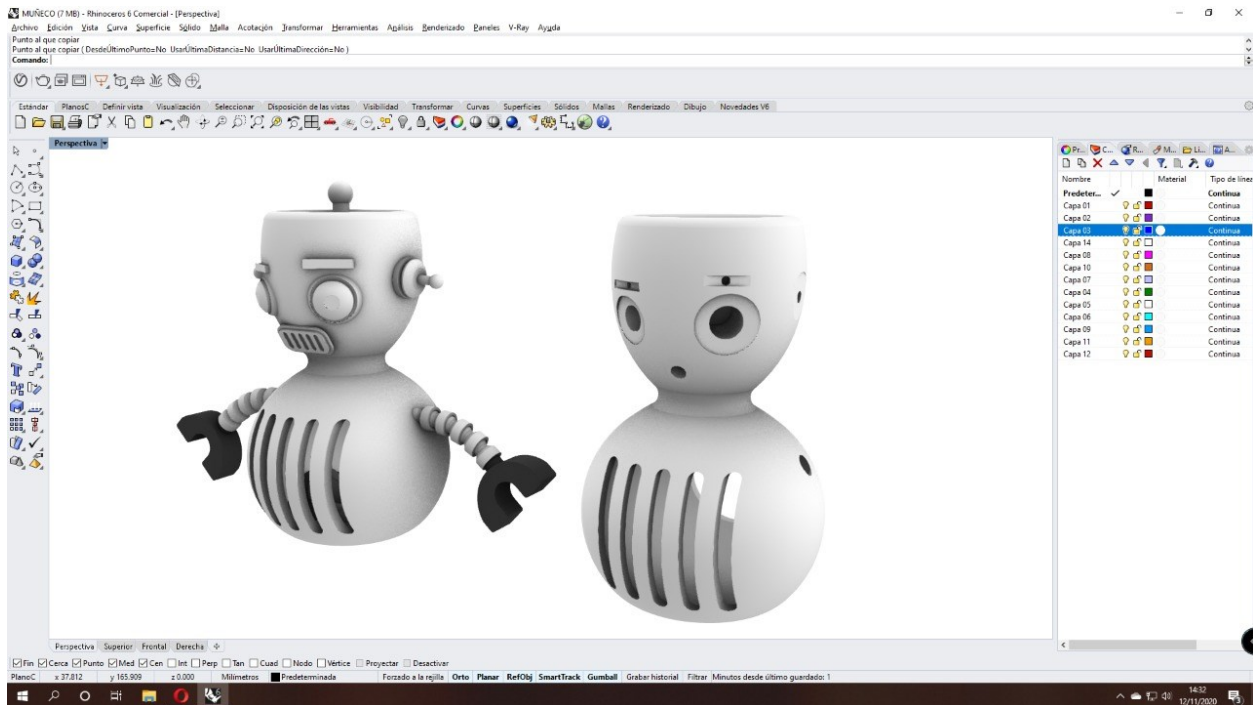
MUÑECO (7 MB) - Rhinoceros 6 Comercial - [Perspectiva]

Archivo Edición Vista Curva Superficie Sólido Malla Acotación Transformar Herramientas Análisis Renderizado Paneles V-Ray Ayuda

Punto al que copiar
Punto al que copiar ( DesdeÚltimoPunto=No UsarÚltimaDistancia=No UsarÚltimaDirección=No )
Comando:

Estándar PlanosC Definir vista Visualización Seleccionar Disposición de las vistas Visibilidad Transformar Curvas Superficies Sólidos Mallas Renderizado Dibujo Novedades V6

Perspectiva

Pr... C... R... M... Li... A...

| Nombre | | | Material | Tipo de línea |
|---|---|---|---|---|
| Predeter... | ✓ | | | Continua |
| Capa 01 | | | | Continua |
| Capa 02 | | | | Continua |
| Capa 03 | | | | Continua |
| Capa 14 | | | | Continua |
| Capa 08 | | | | Continua |
| Capa 10 | | | | Continua |
| Capa 07 | | | | Continua |
| Capa 04 | | | | Continua |
| Capa 05 | | | | Continua |
| Capa 06 | | | | Continua |
| Capa 09 | | | | Continua |
| Capa 11 | | | | Continua |
| Capa 12 | | | | Continua |

Perspectiva Superior Frontal Derecha

Fin Cerca Punto Med Cen Int Perp Tan Cuad Nodo Vértice Proyectar Desactivar

PlanoC x 37.812 y 165.909 z 0.000 Milímetros Predeterminada Forzado a la rejilla Orto Planar RefObj SmartTrack Gumball Grabar historial Filtrar Minutos desde último guardado: 1

14:32
12/11/2020